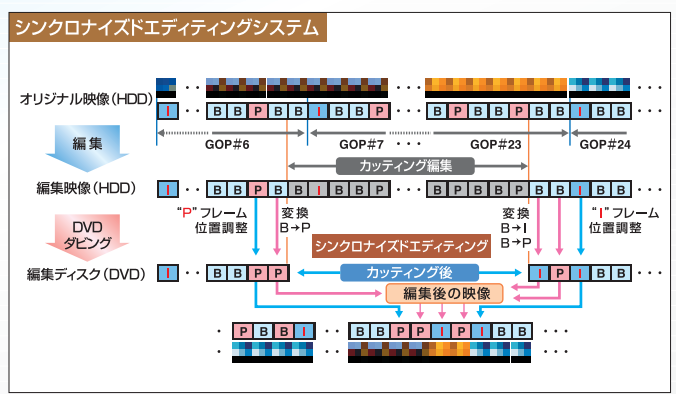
シンクロナイズドエディティングシステム

オリジナル映像（HDD）

I・・・ B B P B B I B B P ・・・ B P B B P B B I B B ・・・

GOP#6　GOP#7　GOP#23　GOP#24

編集

カッティング編集

編集映像（HDD）

I・・・ B B P B B I B B P ・・・ B P B B P B B I B B ・・・

"P" フレーム位置調整

変換 B→P

変換 B→I B→P

"I" フレーム位置調整

DVD ダビング

シンクロナイズドエディティング

編集ディスク（DVD）

I・・・ B B P P

カッティング後

I P I B B ・・・

編集後の映像

・・・ P B B I ・・・ B B P P I P I B B ・・・